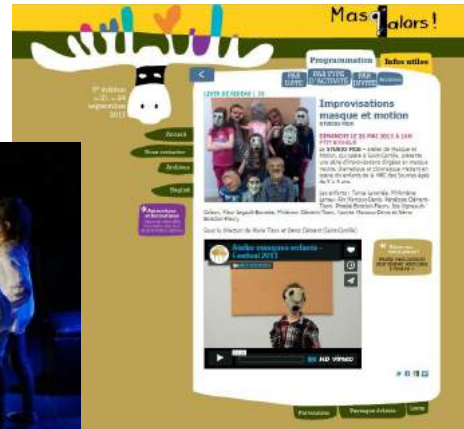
Mas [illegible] alors!

Programmation Infos utiles

PAR DATE PAR TYPE D'ACTIVITÉ PAR ÉPOQUE

Accueil
Nous contacter
Archives
English

Improvisations masque et motion

DIMANCHE 26 MAI 2013 À 15H

Atelier masques enfants - Lombaz 2013

HD VIMEO

Partenaires
Revue de presse
Liens